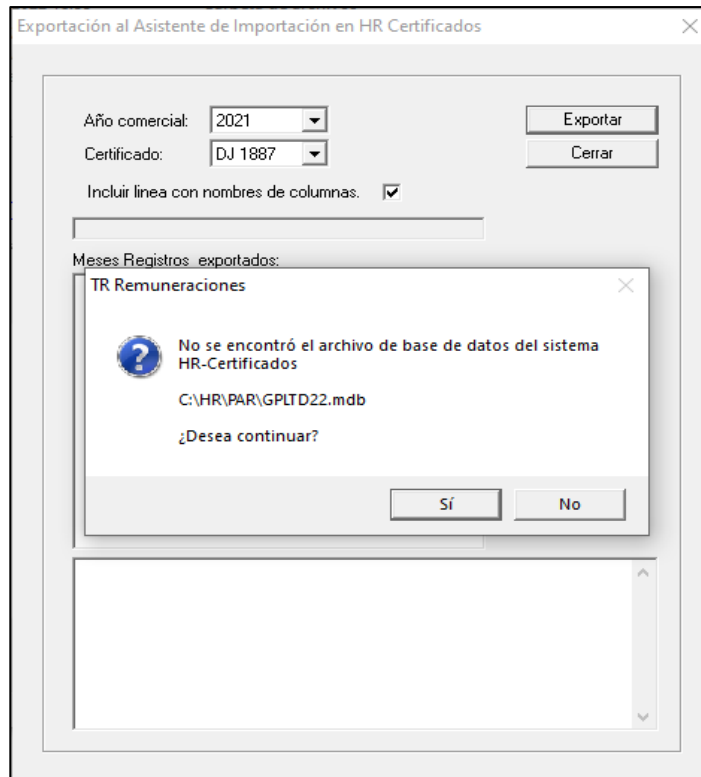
Exportación al Asistente de Importación en HR Certificados

Año comercial: 2021

Certificado: DJ 1887

Exportar

Cerrar

Incluir linea con nombres de columnas.

Meses Registros exportados:

TR Remuneraciones

No se encontró el archivo de base de datos del sistema HR-Certificados

C:\HR\PAR\GPLTD22.mdb

¿Desea continuar?

Sí

No